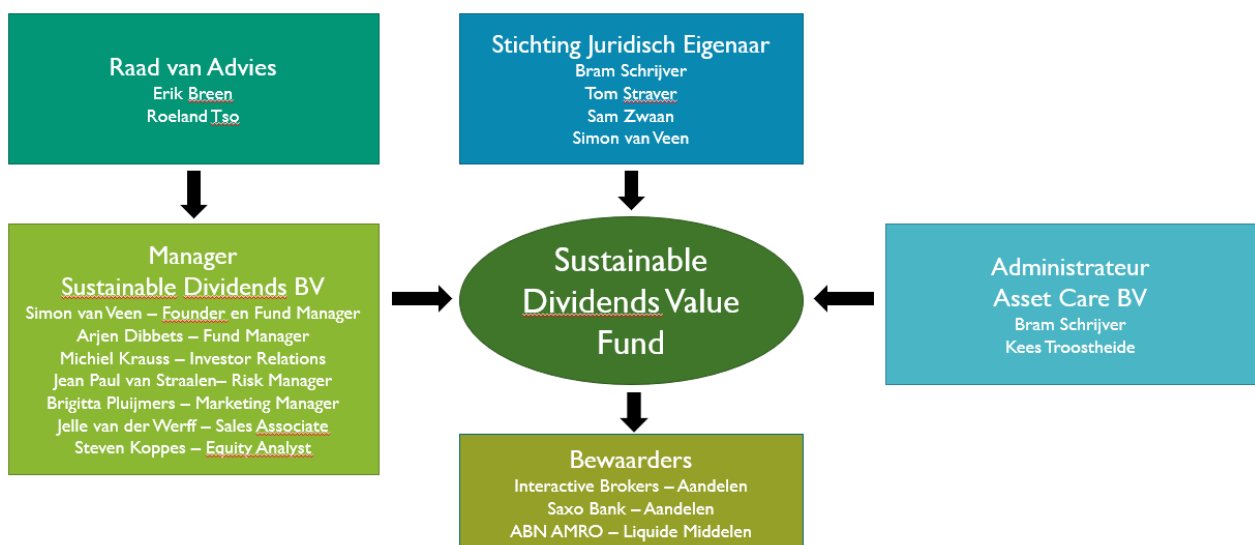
Raad van Advies
Erik Breen
Roeland Tso

Stichting Juridisch Eigenaar
Bram Schrijver
Tom Straver
Sam Zwaan
Simon van Veen

Manager
Sustainable Dividends BV
Simon van Veen – Founder en Fund Manager
Arjen Dibbets – Fund Manager
Michiel Krauss – Investor Relations
Jean Paul van Straalen– Risk Manager
Brigitta Pluijmers – Marketing Manager
Jelle van der Werff – Sales Associate
Steven Koppes – Equity Analyst

Sustainable Dividends Value Fund

Administrateur
Asset Care BV
Bram Schrijver
Kees Troostheide

Bewaarders
Interactive Brokers – Aandelen
Saxo Bank – Aandelen
ABN AMRO – Liquide Middelen